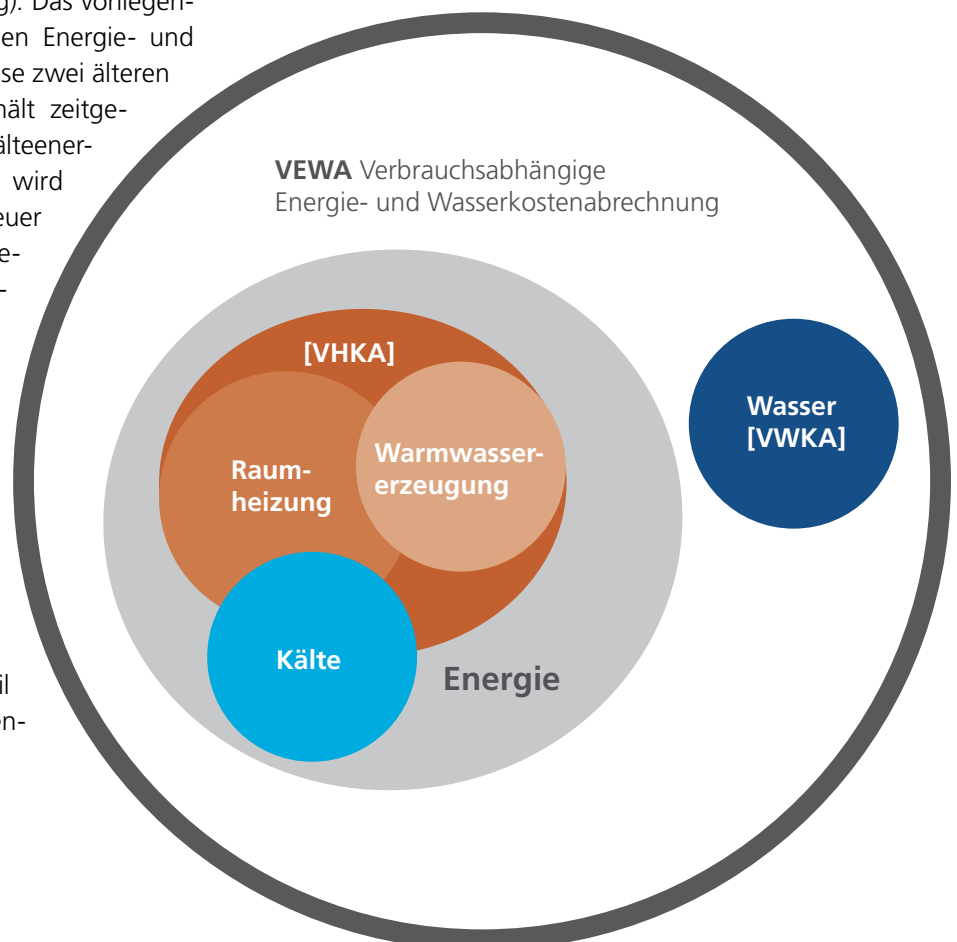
g). Das vorliegen- en Energie- und se zwei älteren hält zeitge- älteener- wird euer e- -

il en-

**VEWA** Verbrauchsabhängige Energie- und Wasserkostenabrechnung

[VHKA]

Raum- heizung

Warmwasser- erzeugung

Kälte

Energie

Wasser [VWKA]